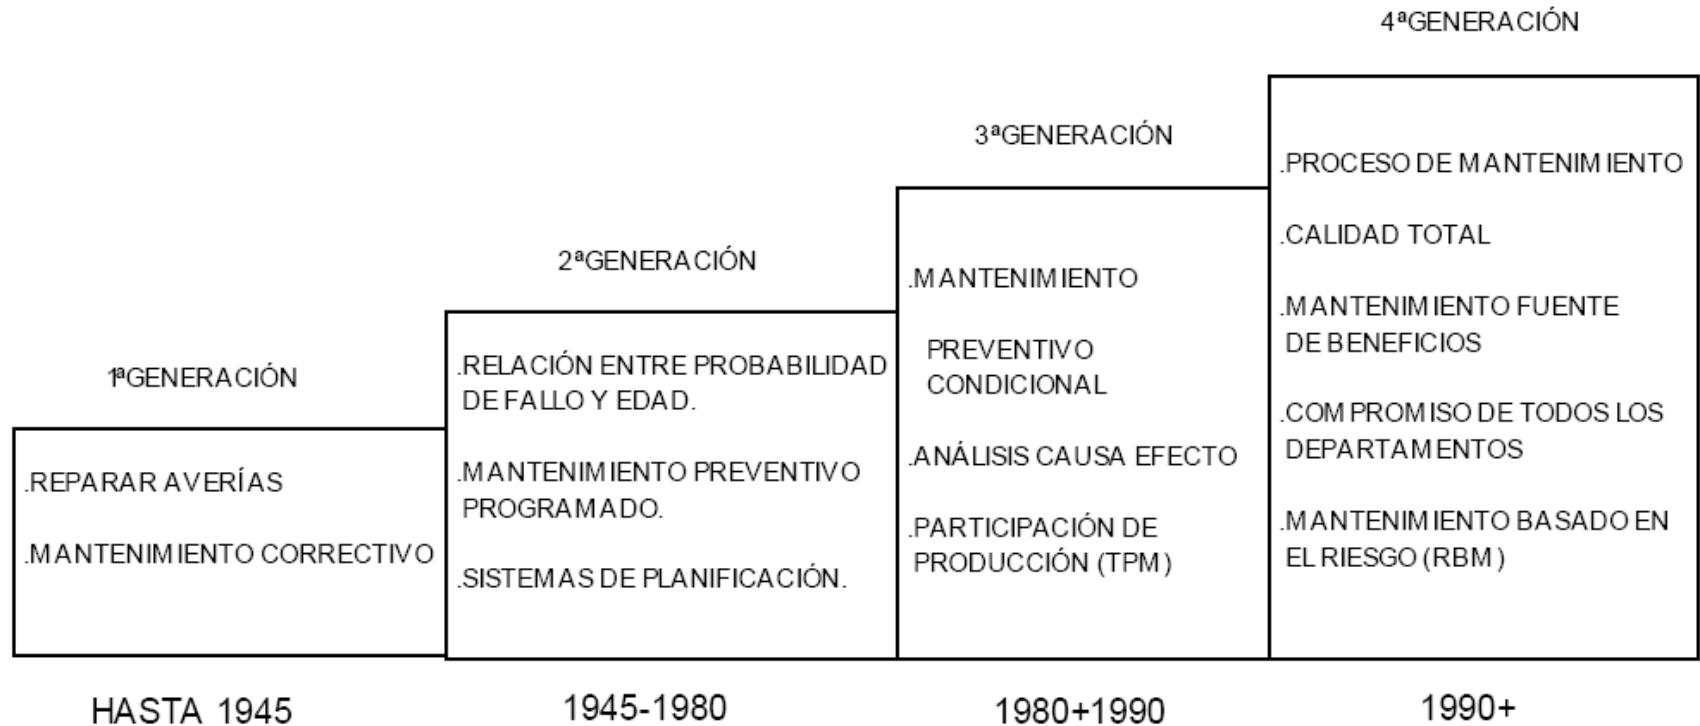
1ªGENERACIÓN

.REPARAR AVERÍAS

.MANTENIMIENTO CORRECTIVO

HASTA 1945

2ªGENERACIÓN

.RELACIÓN ENTRE PROBABILIDAD DE FALLO Y EDAD.

.MANTENIMIENTO PREVENTIVO PROGRAMADO.

.SISTEMAS DE PLANIFICACIÓN.

1945-1980

3ªGENERACIÓN

.MANTENIMIENTO

PREVENTIVO CONDICIONAL

.ANÁLISIS CAUSA EFECTO

.PARTICIPACIÓN DE PRODUCCIÓN (TPM)

1980+1990

4ªGENERACIÓN

.PROCESO DE MANTENIMIENTO

.CALIDAD TOTAL

.MANTENIMIENTO FUENTE DE BENEFICIOS

.COMPROMISO DE TODOS LOS DEPARTAMENTOS

.MANTENIMIENTO BASADO EN EL RIESGO (RBM)

1990+